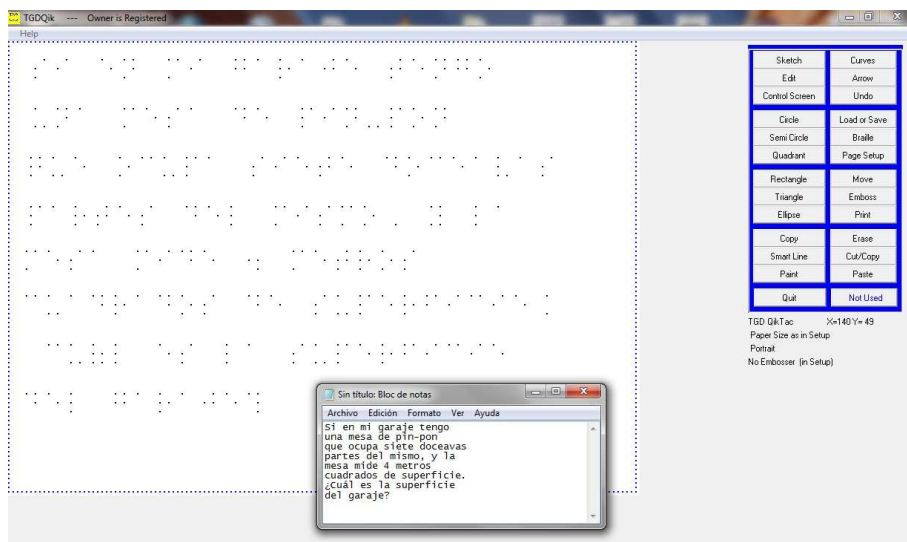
TGDQik --- Owner is Registered

Help

| Sketch | Curves |
|---|---|
| Edit | Arrow |
| Control Screen | Undo |
| Circle | Load or Save |
| Semi Circle | Braille |
| Quadrant | Page Setup |
| Rectangle | Move |
| Triangle | Emboss |
| Ellipse | Print |
| Copy | Erase |
| Smart Line | Cut/Copy |
| Paint | Paste |
| Quit | Not Used |

TGD QikTac X=140 Y= 49
Paper Size as in Setup
Portrait
No Embosser (in Setup)

Sin título: Bloc de notas

Archivo Edición Formato Ver Ayuda

Si en mi garaje tengo una mesa de pin-pon que ocupa siete doceavas partes del mismo, y la mesa mide 4 metros cuadrados de superficie. ¿Cuál es la superficie del garaje?